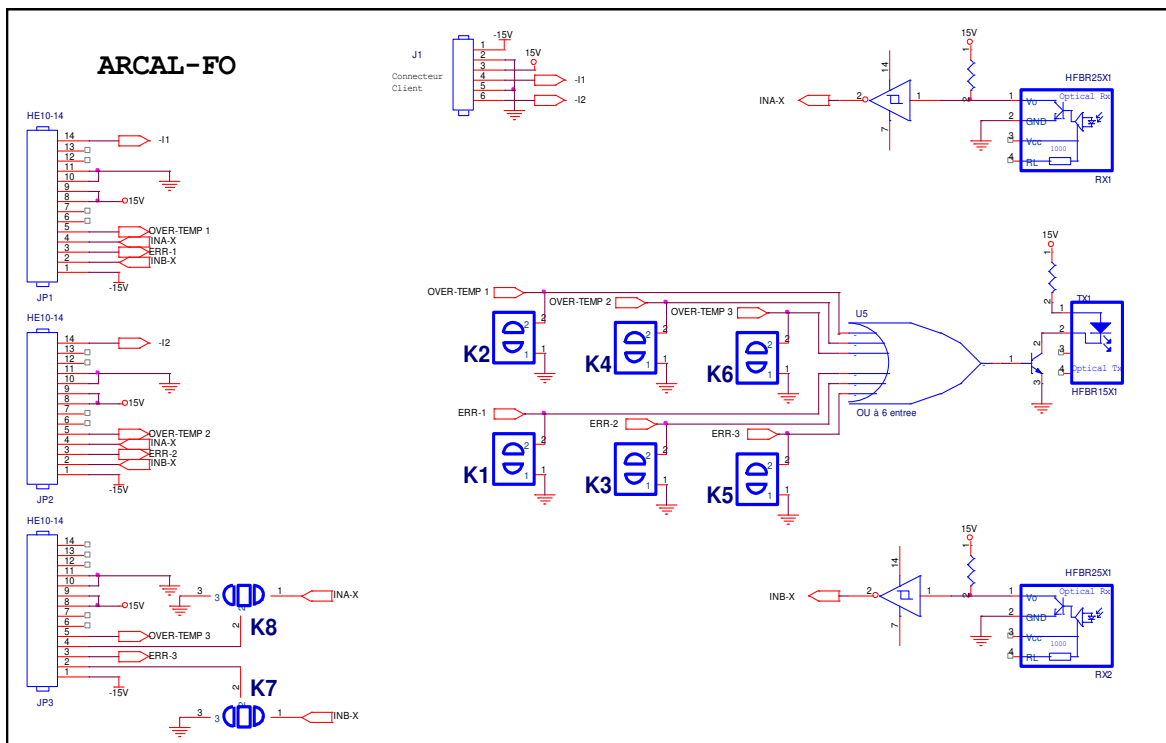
ARCAL-FO

J1
Connecteur Client
1 -15V
2 15V
3
4 -I1
5
6 -I2

HE10-14
14 -I1
13
12
11
10
9
8 15V
7
6
5 OVER-TEMP 1
4 INA-X
3 ERR-1
2 INB-X
1
-15V
JP1

HE10-14
14 -I2
13
12
11
10
9
8 15V
7
6
5 OVER-TEMP 2
4 INA-X
3 ERR-2
2 INB-X
1
-15V
JP2

HE10-14
14
13
12
11
10
9
8 15V
7
6
5 OVER-TEMP 3
4
3 ERR-3
2
1
-15V
JP3

3 3 1 INA-X
2
K8
2
K7
3 3 1 INB-X

15V
14
INA-X 2 1 1
7
HFBR25X1
Vo
GND
Vcc
RL
Optical Rx
1000
RX1

OVER-TEMP 1
OVER-TEMP 2
OVER-TEMP 3
K2
K4
K6
U5
OU à 6 entree
ERR-1
ERR-2
ERR-3
K1
K3
K5

15V
TX1
HFBR15X1
Optical Tx

15V
14
INB-X 2 1 1
7
HFBR25X1
Vo
GND
Vcc
RL
Optical Rx
1000
RX2